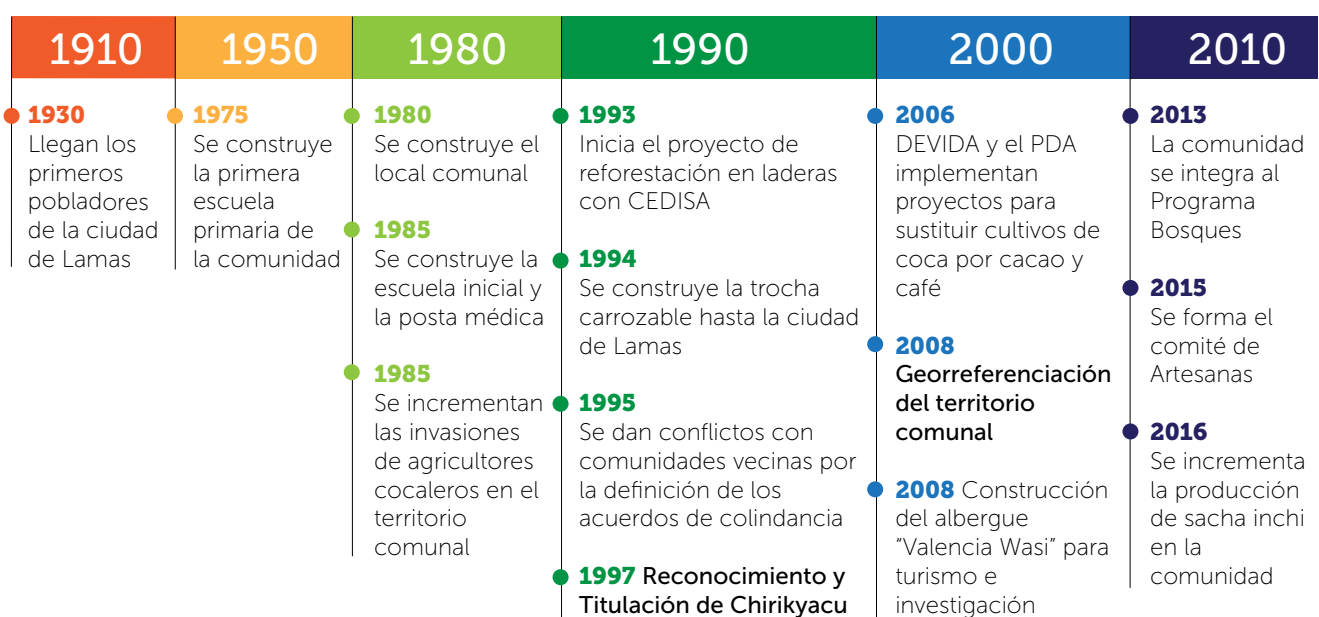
1910

1930
Llegan los primeros pobladores de la ciudad de Lamas

1950

1975
Se construye la primera escuela primaria de la comunidad

1980

1980
Se construye el local comunal

1985
Se construye la escuela inicial y la posta médica

1985
Se incrementan las invasiones de agricultores cocaleros en el territorio comunal

1990

1993
Inicia el proyecto de reforestación en laderas con CEDISA

1994
Se construye la trocha carrozable hasta la ciudad de Lamas

1995
Se dan conflictos con comunidades vecinas por la definición de los acuerdos de colindancia

1997 Reconocimiento y Titulación de Chirikyacu

2000

2006
DEVIDA y el PDA implementan proyectos para sustituir cultivos de coca por cacao y café

2008
Georreferenciación del territorio comunal

2008 Construcción del albergue "Valencia Wasi" para turismo e investigación

2010

2013
La comunidad se integra al Programa Bosques

2015
Se forma el comité de Artesanas

2016
Se incrementa la producción de sacha inchi en la comunidad